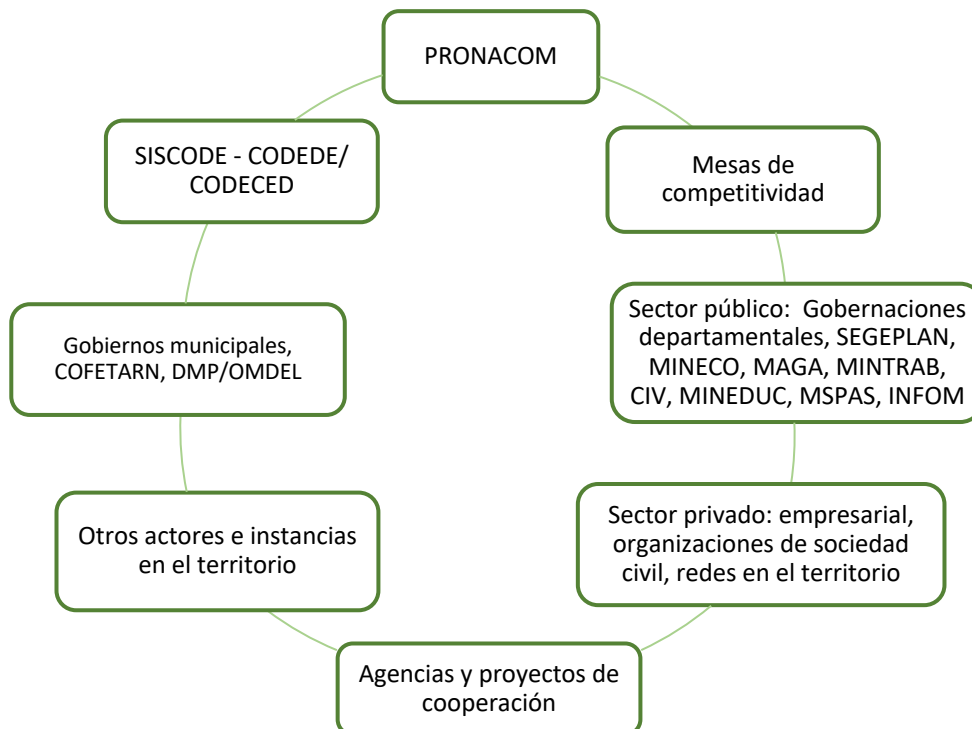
PRONACOM

Mesas de competitividad

Sector público: Gobernaciones departamentales, SEGEPLAN, MINECO, MAGA, MINTRAB, CIV, MINEDUC, MSPAS, INFOM

Sector privado: empresarial, organizaciones de sociedad civil, redes en el territorio

Agencias y proyectos de cooperación

Otros actores e instancias en el territorio

Gobiernos municipales, COFETARN, DMP/OMDEL

SISCODE - CODEDE/ CODECED